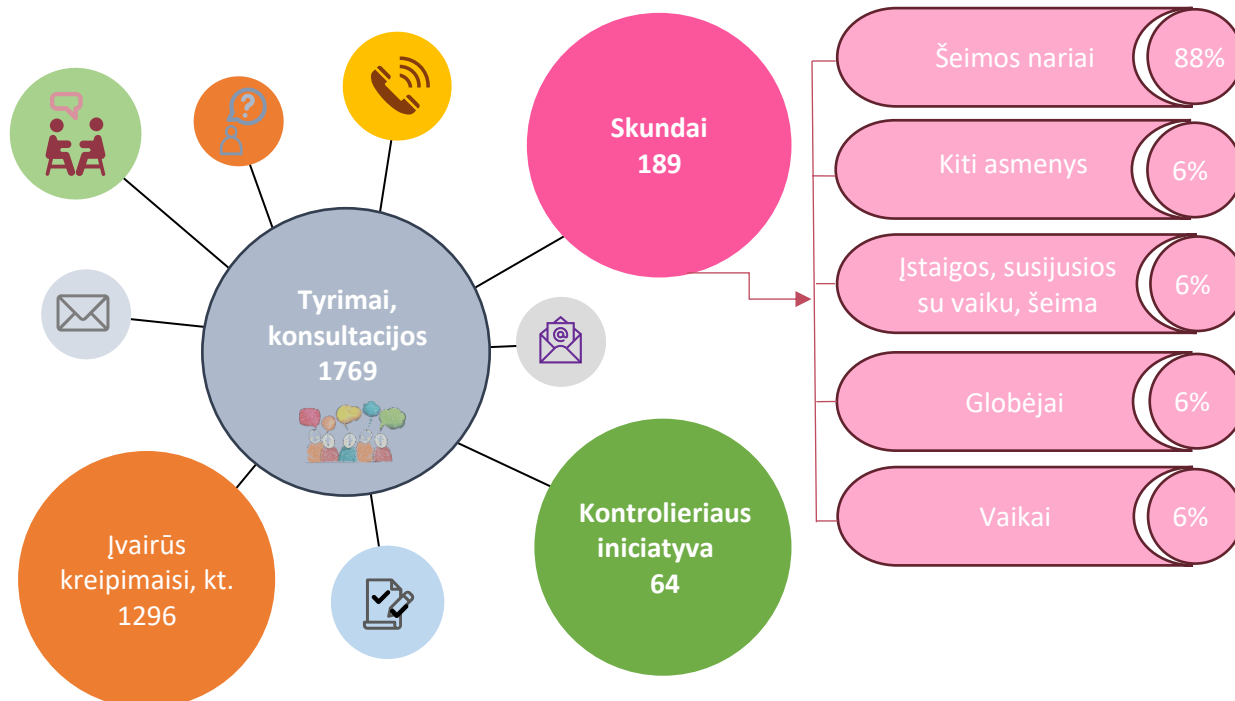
Tyrimai, konsultacijos 1769

Skundai 189

Šeimos nariai 88%

Kiti asmenys 6%

Įstaigos, susijusios su vaiku, šeima 6%

Globėjai 6%

Vaikai 6%

Kontrolieriaus iniciatyva 64

Įvairūs kreipimaisi, kt. 1296